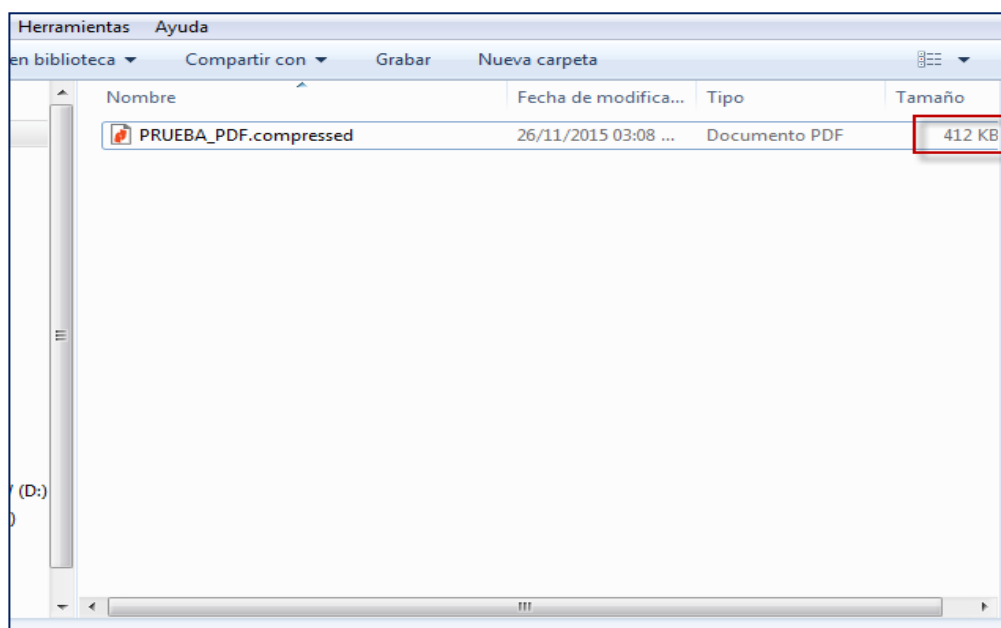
Herramientas Ayuda

en biblioteca ▾ Compartir con ▾ Grabar Nueva carpeta

| Nombre | Fecha de modifica... | Tipo | Tamaño |
|---|---|---|---|
| PRUEBA_PDF.compressed | 26/11/2015 03:08 ... | Documento PDF | 412 KB |

(D:)
)